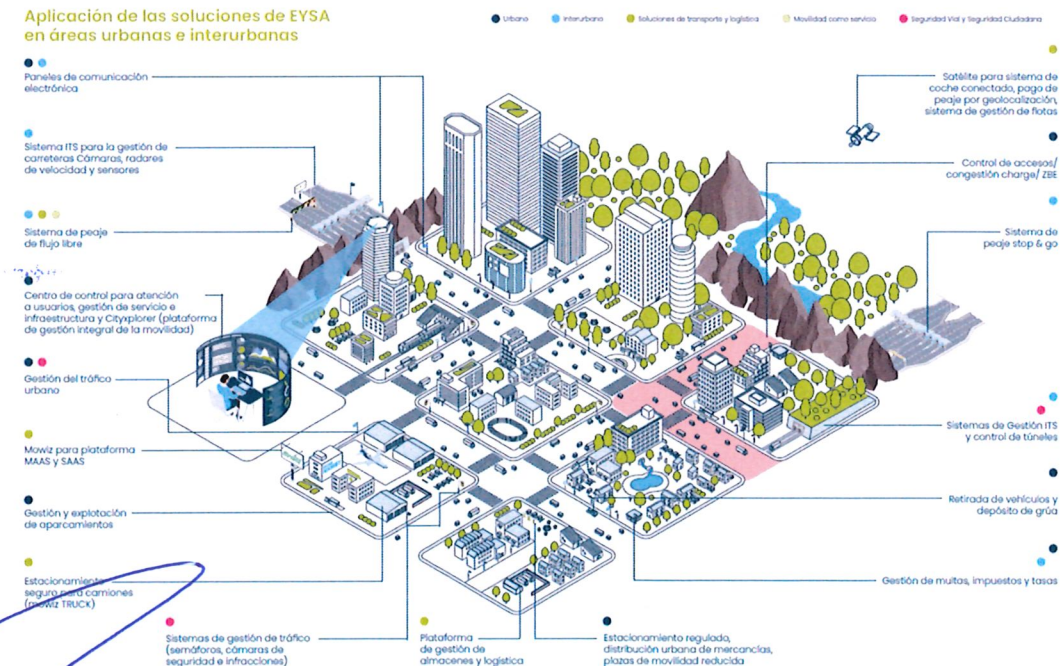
Aplicación de las soluciones de EYSA en áreas urbanas e interurbanas

Urbano
Interurbano
Soluciones de transporte y logística
Movilidad como servicio
Seguridad Vial y Seguridad Ciudadana

Paneles de comunicación electrónica

Sistema ITS para la gestión de carreteras Cámaras, radares de velocidad y sensores

Sistema de peaje de flujo libre

Centro de control para atención a usuarios, gestión de servicio e infraestructura y Cityxplorer (plataforma de gestión integral de la movilidad)

Gestión del tráfico urbano

Mowiz para plataforma MAAS y SAAS

Gestión y explotación de aparcamientos

Estacionamiento seguro para camiones (Mowiz TRUCK)

Sistemas de gestión de tráfico (semáforos, cámaras de seguridad e infracciones)

Plataforma de gestión de almacenes y logística

Estacionamiento regulado, distribución urbana de mercancías, plazas de movilidad reducida

Satélite para sistema de coche conectado, pago de peaje por geolocalización, sistema de gestión de flotas

Control de accesos/ congestion charge/ ZBE

Sistema de peaje stop & go

Sistemas de Gestión ITS y control de túneles

Retirada de vehículos y depósito de grúa

Gestión de multas, impuestos y tasas